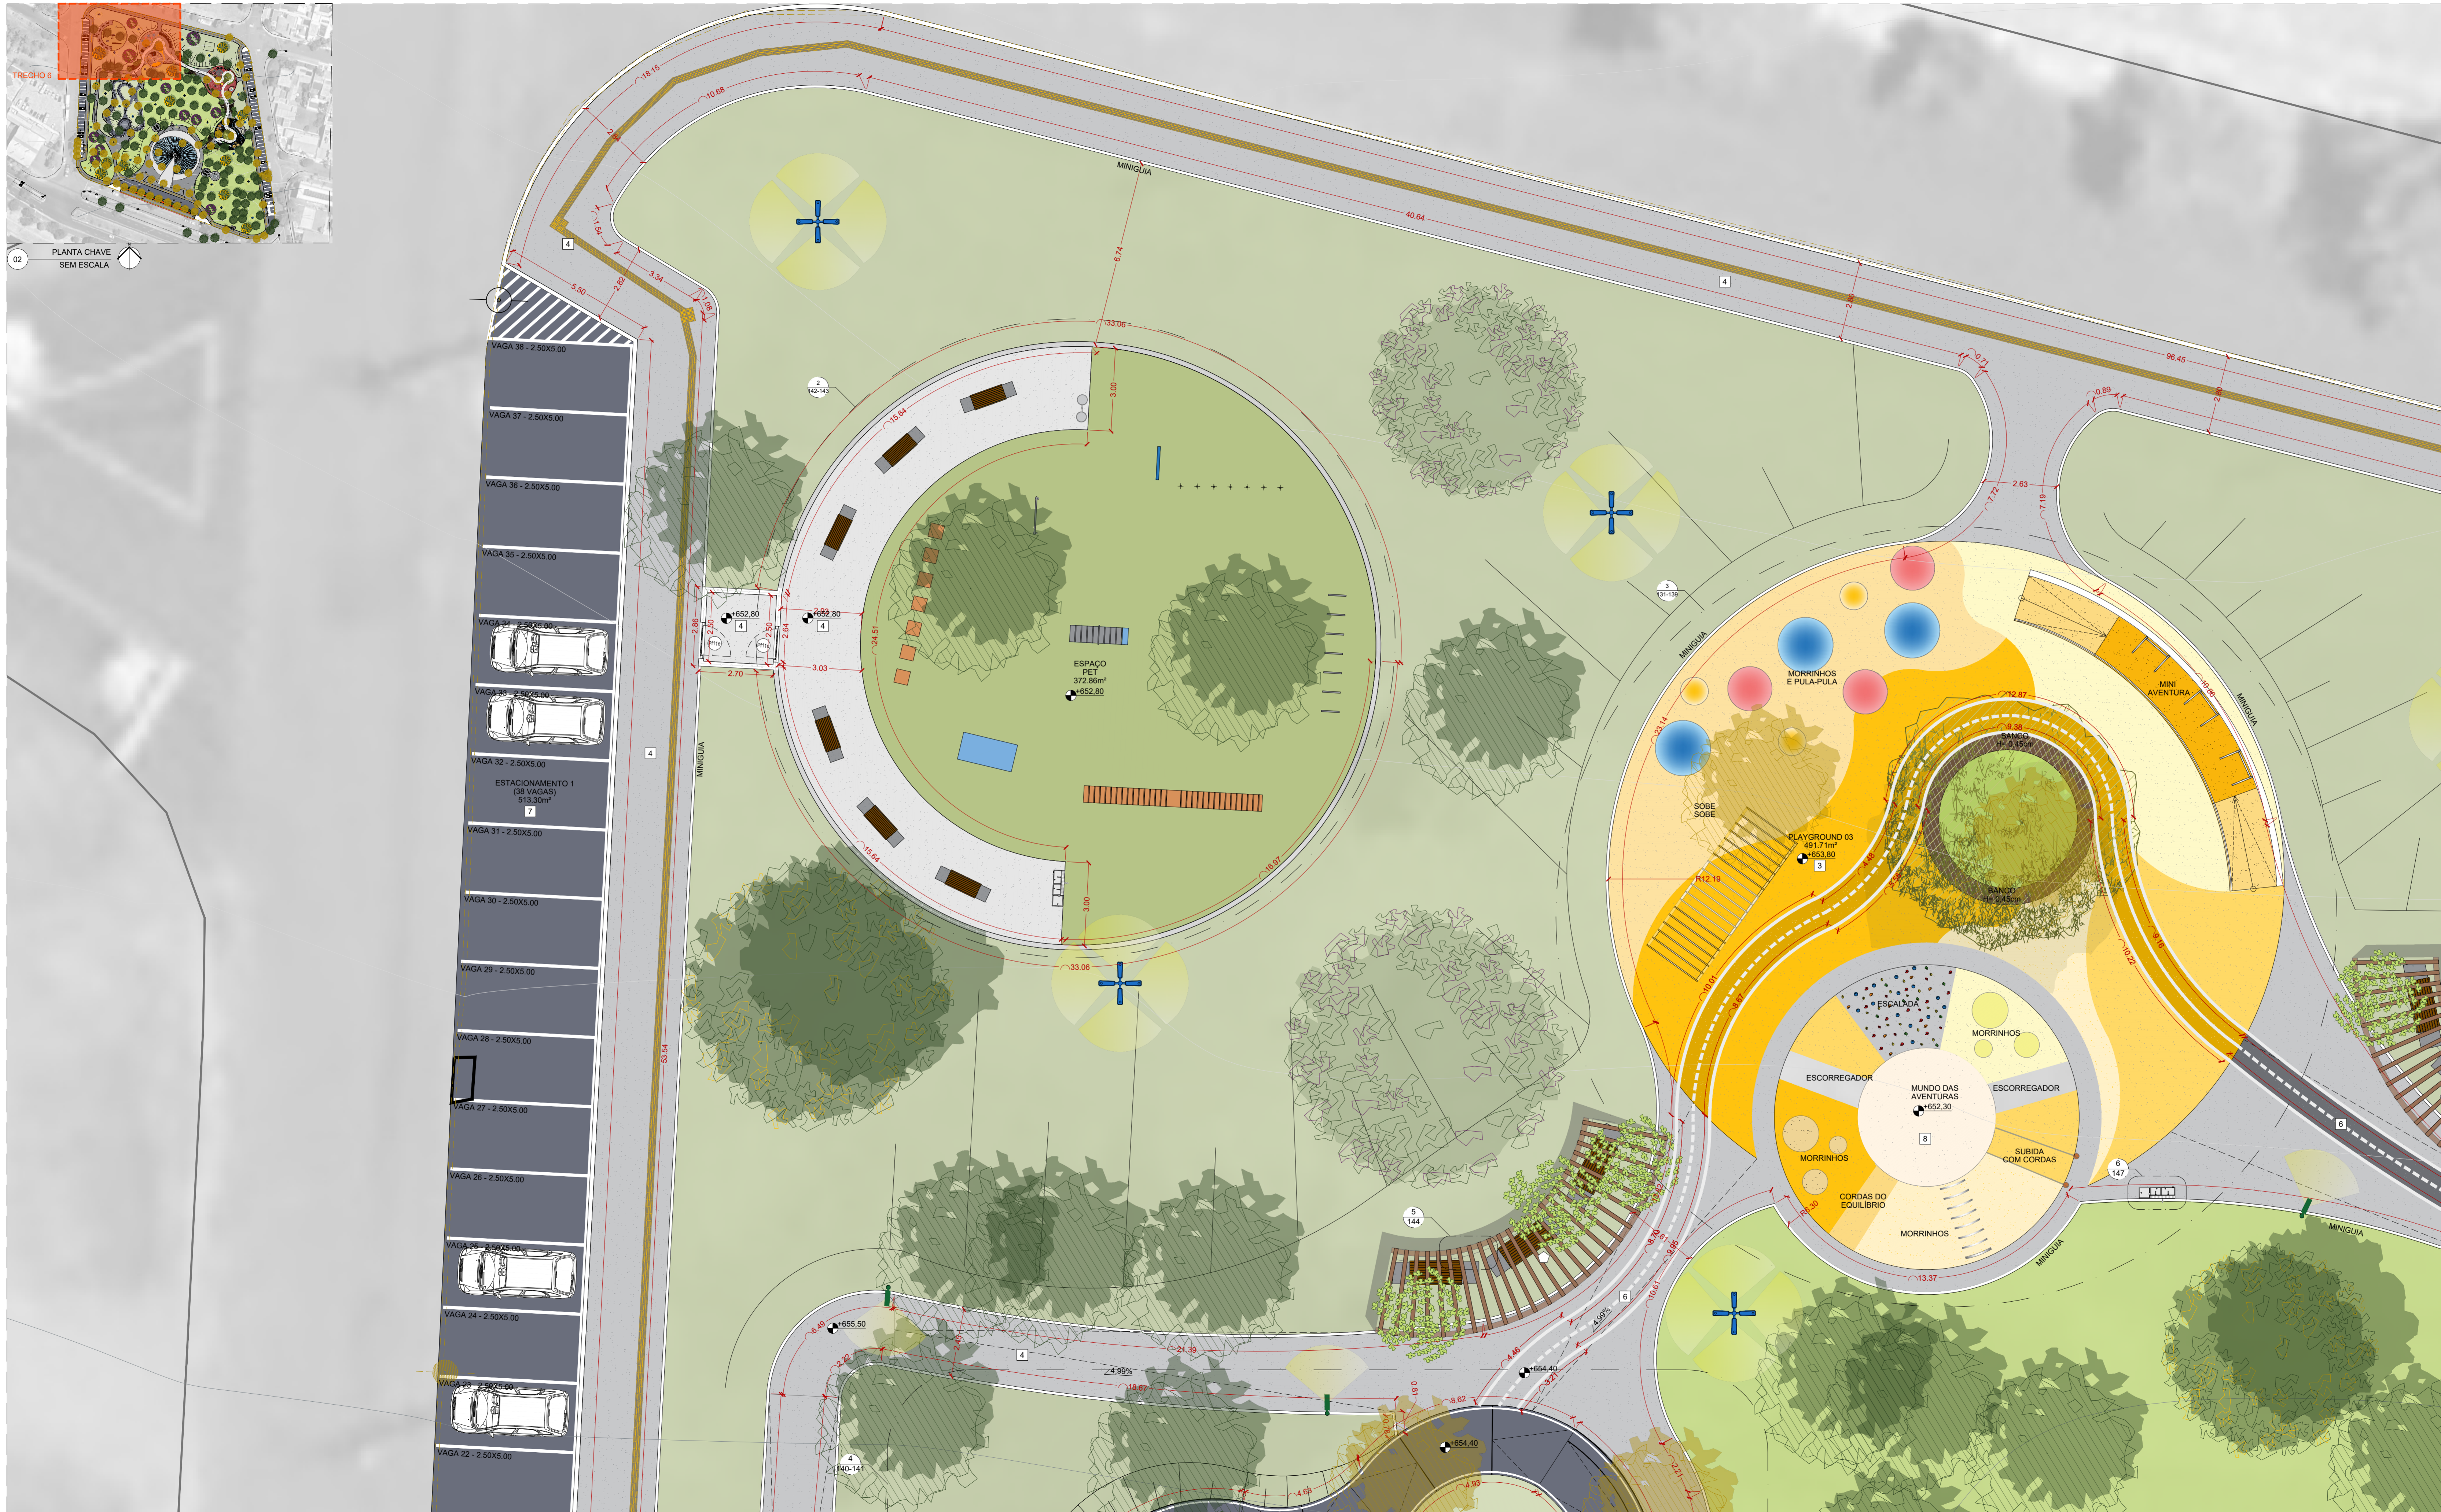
TRECHO 6

02 PLANTA CHAVE
SEM ESCALA

18.15
10.68
MINIGUIA
40.64
4
6.74
2.85
96.45
0.71
0.89
2.85
2.63
7.72
7.19

5.50
2.82
3.34
1.54
1.05
4

VAGA 38 - 2.50X5.00
VAGA 37 - 2.50X5.00
VAGA 36 - 2.50X5.00
VAGA 35 - 2.50X5.00
VAGA 34 - 2.50X5.00
VAGA 33 - 2.50X5.00
VAGA 32 - 2.50X5.00
ESTACIONAMENTO 1
(38 VAGAS)
513.30m²
7
VAGA 31 - 2.50X5.00
VAGA 30 - 2.50X5.00
VAGA 29 - 2.50X5.00
VAGA 28 - 2.50X5.00
VAGA 27 - 2.50X5.00
VAGA 26 - 2.50X5.00
VAGA 25 - 2.50X5.00
VAGA 24 - 2.50X5.00
VAGA 23 - 2.50X5.00
VAGA 22 - 2.50X5.00

4
MINIGUIA
53.54

2
142-143
33.06
3.00
15.64
+652,80
4
+652,80
4
2.86
2.50
2.50
2.64
3.03
2.70
24.51
ESPAÇO
PET
372.86m²
+652,80
15.64
16.97
3.00
33.06

3
131-139
MINIGUIA
MORRINHOS
E PULA-PULA
MINI
AVENTURA
MINIGUIA
12.87
9.38
BANCO
H= 0.45cm
23.14
SOBE
SOBE
PLAYGROUND 03
491.71m²
+653,80
3
R12.19
BANCO
H= 0.45cm
10.01
ESCALADA
MORRINHOS
ESCORREGADOR
MUNDO DAS
AVENTURAS
+652,30
8
ESCORREGADOR
MORRINHOS
SUBIDA
COM CORDAS
CORDAS DO
EQUILÍBRIO
MORRINHOS
13.37
MINIGUIA
6
147
6
MINIGUIA

5
144
+655,50
4
21.39
4.99%
18.67
+654,40
8.62
4.99%
6
+654,40
4
140-141
4.93